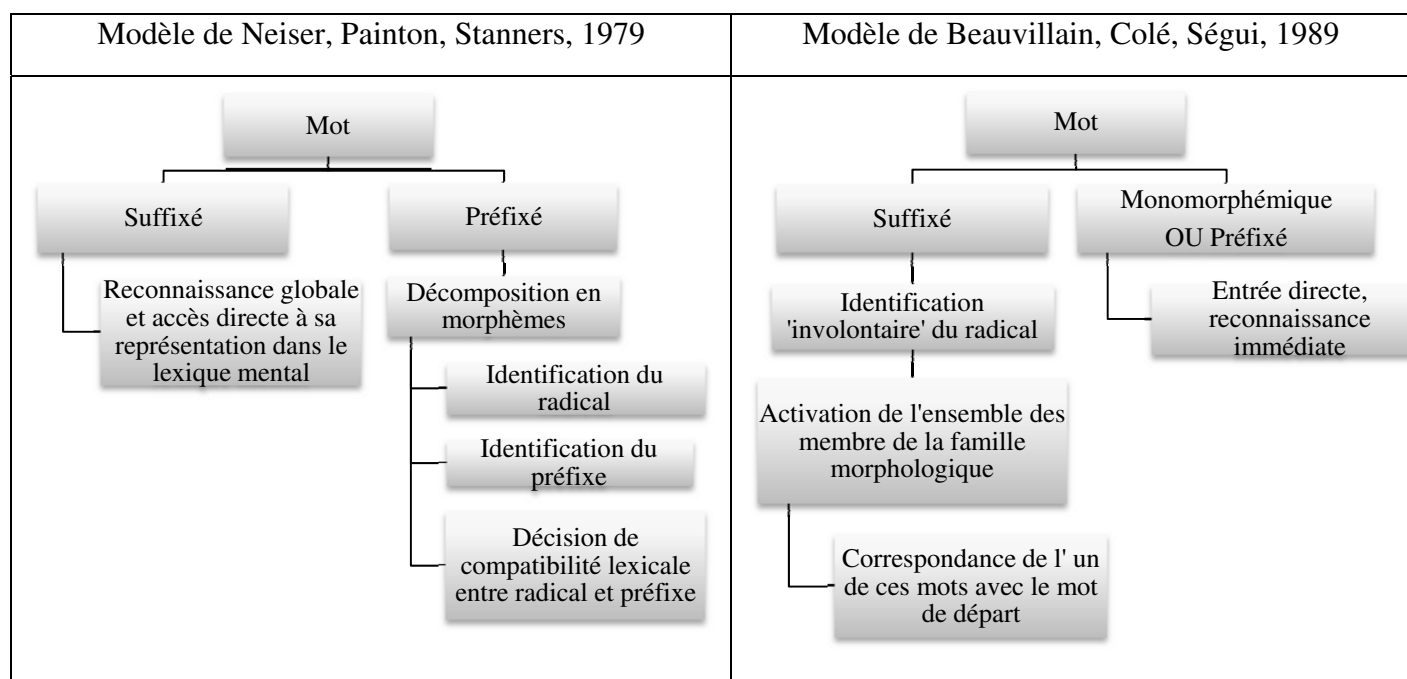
| Modèle de Neiser, Painton, Stanners, 1979 | Modèle de Beauvillain, Colé, Ségui, 1989 |
|---|---|
| Mot<br>Suffixé<br>Reconnaissance globale et accès directe à sa représentation dans le lexique mental<br>Préfixé<br>Décomposition en morphèmes<br>Identification du radical<br>Identification du préfixe<br>Décision de compatibilité lexicale entre radical et préfixe | Mot<br>Suffixé<br>Identification 'involontaire' du radical<br>Activation de l'ensemble des membre de la famille morphologique<br>Correspondance de l' un de ces mots avec le mot de départ<br>Monomorphémique OU Préfixé<br>Entrée directe, reconnaissance immédiate |